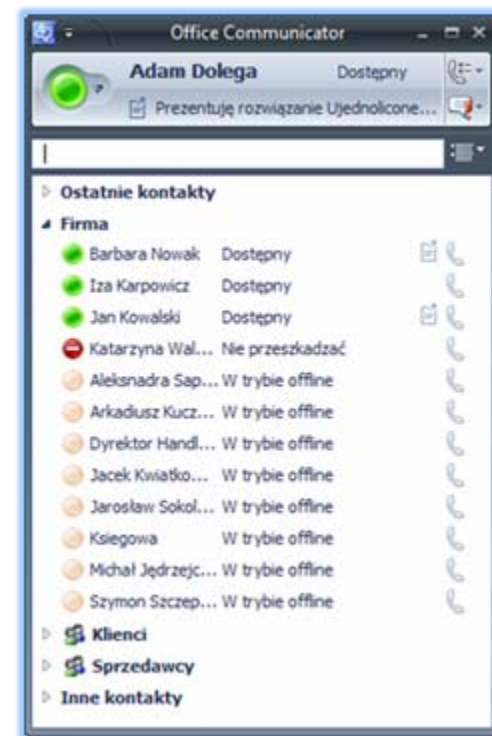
Office Communicator

Adam Dolega Dostępny

Prezentuję rozwiązanie Ujednolicone...

Ostatnie kontakty

Firma

Barbara Nowak Dostępny

Iza Karpowicz Dostępny

Jan Kowalski Dostępny

Katarzyna Wal... Nie przeszkadzać

Aleksnadra Sap... W trybie offline

Arkadiusz Kucz... W trybie offline

Dyrektor Handl... W trybie offline

Jacek Kwiatko... W trybie offline

Jarosław Sokol... W trybie offline

Ksiegowa W trybie offline

Michał Jędrzejc... W trybie offline

Szymon Szczep... W trybie offline

Klienci

Sprzedawcy

Inne kontakty